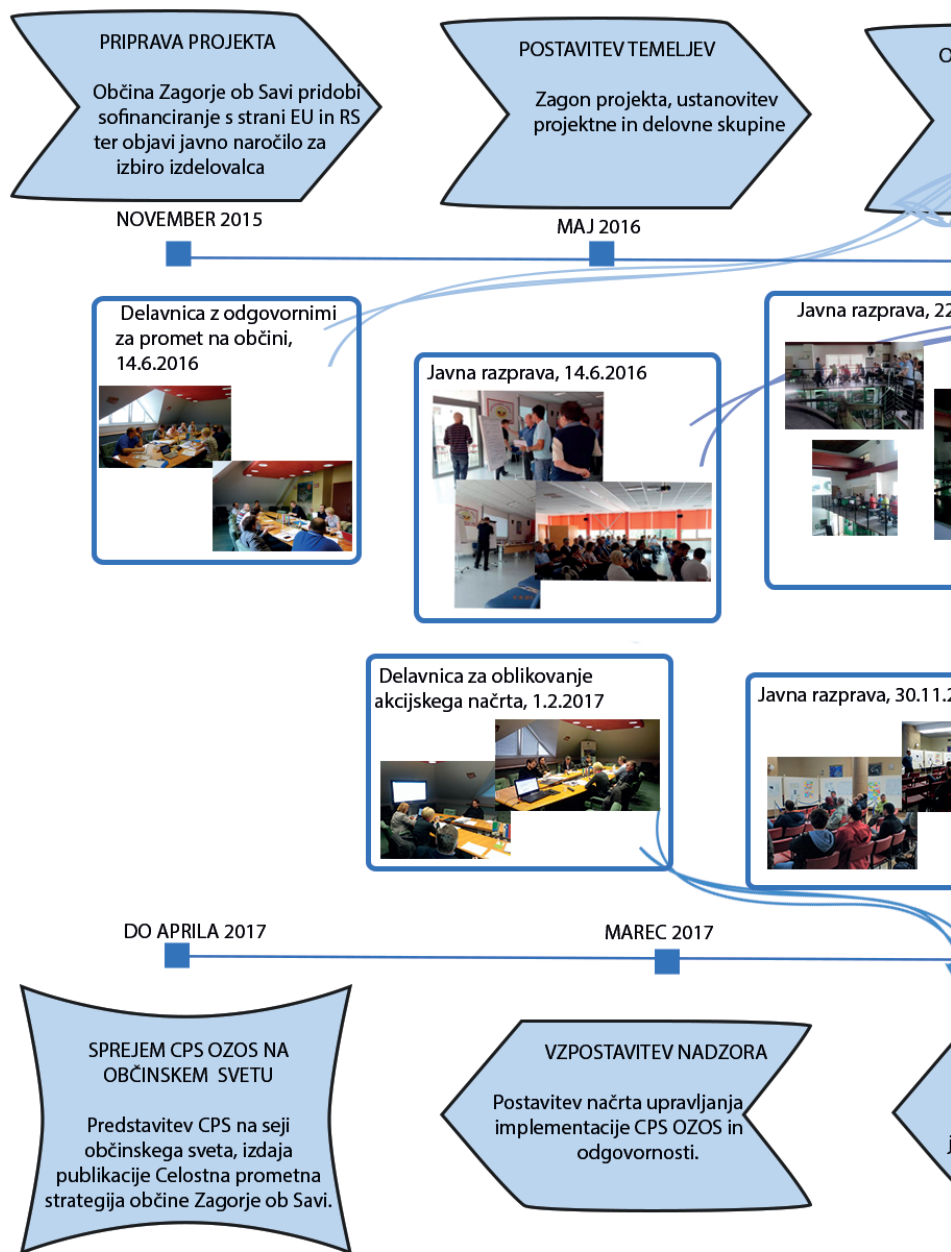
PRIPRAVA PROJEKTA

Občina Zagorje ob Savi pridobi sofinanciranje s strani EU in RS ter objavi javno naročilo za izbiro izdelovalca

POSTAVITEV TEMELJEV

Zagon projekta, ustanovitev projektne in delovne skupine

O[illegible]

NOVEMBER 2015

MAJ 2016

Delavnica z odgovornimi za promet na občini, 14.6.2016

Javna razprava, 14.6.2016

Javna razprava, 2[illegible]

Delavnica za oblikovanje akcijskega načrta, 1.2.2017

Javna razprava, 30.11.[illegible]

DO APRILA 2017

MAREC 2017

SPREJEM CPS OZOS NA OBČINSKEM SVETU

Predstavitev CPS na seji občinskega sveta, izdaja publikacije Celostna prometna strategija občine Zagorje ob Savi.

VZPOSTAVITEV NADZORA

Postavitev načrta upravljanja implementacije CPS OZOS in odgovornosti.

j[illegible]